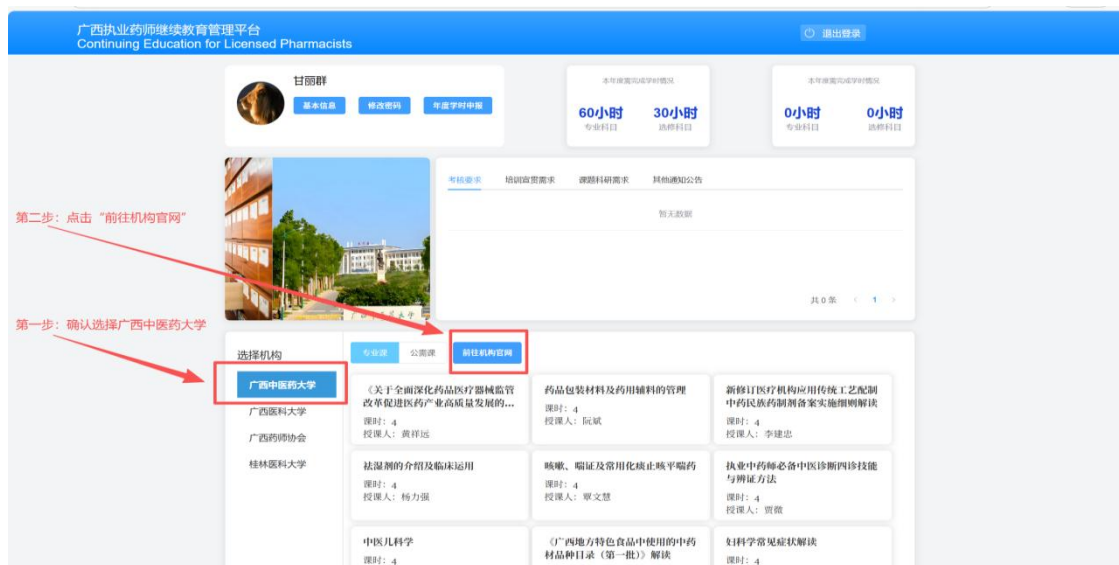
广西执业药师继续教育管理平台
Continuing Education for Licensed Pharmacists

退出登录

甘丽群

基本信息 修改密码 年度学时申报

本年度需完成学时情况
60小时 专业科目
30小时 选修科目

本年度已完成学时情况
0小时 专业科目
0小时 选修科目

考核要求 培训宣贯需求 课题科研需求 其他通知公告

暂无数据

共0条 < 1 >

第二步：点击“前往机构官网”

第一步：确认选择广西中医药大学

选择机构

广西中医药大学
广西医科大学
广西药师协会
桂林医科大学

专业课 公需课 前往机构官网

《关于全面深化药品医疗器械监管改革促进医药产业高质量发展的...
课时：4
授课人：黄祥运

药品包装材料及药用辅料的管理
课时：4
授课人：阮斌

新修订医疗机构应用传统工艺配制中药民族药制剂备案实施细则解读
课时：4
授课人：李建忠

祛湿剂的介绍及临床运用
课时：4
授课人：杨力强

咳嗽、喘证及常用化痰止咳平喘药
课时：4
授课人：覃文慧

执业中药师必备中医诊断四诊技能与辨证方法
课时：4
授课人：贾微

中医儿科学
课时：4

《广西地方特色食品中使用的中药材品种目录（第一批）》解读

妇科学常见症状解读
课时：4